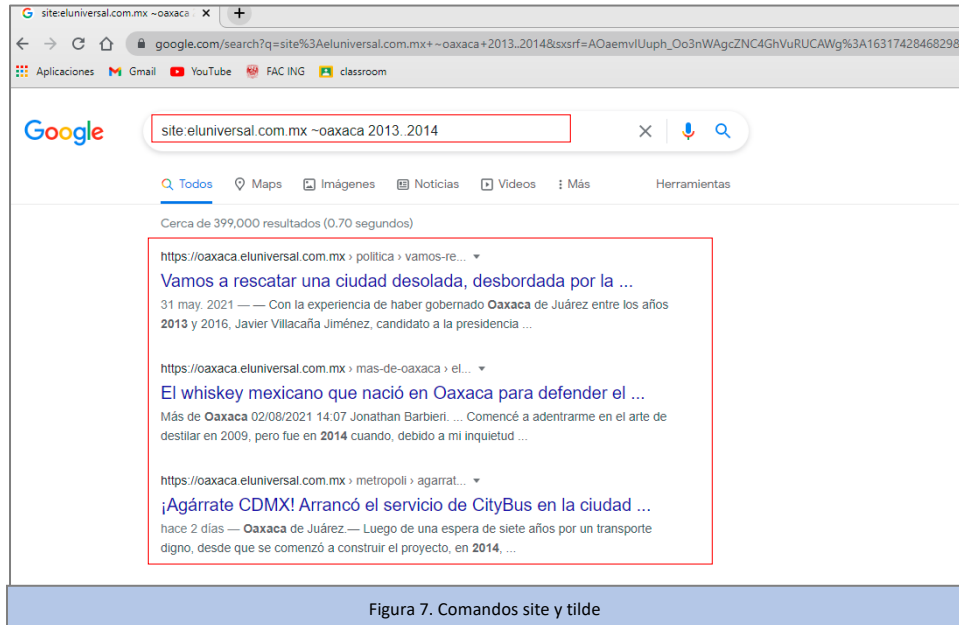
site:eluniversal.com.mx ~oaxaca ×

google.com/search?q=site%3Aeluniversal.com.mx+~oaxaca+2013..2014&sxsrf=AOaemvIUuph_Oo3nWAgcZNC4GhVuRUCAWg%3A16317428468298

Aplicaciones Gmail YouTube FAC ING classroom

Google

site:eluniversal.com.mx ~oaxaca 2013..2014

Todos Maps Imágenes Noticias Videos Más Herramientas

Cerca de 399,000 resultados (0.70 segundos)

https://oaxaca.eluniversal.com.mx › politica › vamos-re...

Vamos a rescatar una ciudad desolada, desbordada por la ...

31 may. 2021 — — Con la experiencia de haber gobernado Oaxaca de Juárez entre los años 2013 y 2016, Javier Villacaña Jiménez, candidato a la presidencia ...

https://oaxaca.eluniversal.com.mx › mas-de-oaxaca › el...

El whiskey mexicano que nació en Oaxaca para defender el ...

Más de Oaxaca 02/08/2021 14:07 Jonathan Barbieri. ... Comencé a adentrarme en el arte de destilar en 2009, pero fue en 2014 cuando, debido a mi inquietud ...

https://oaxaca.eluniversal.com.mx › metropoli › agarrat...

¡Agárrate CDMX! Arrancó el servicio de CityBus en la ciudad ...

hace 2 días — Oaxaca de Juárez.— Luego de una espera de siete años por un transporte digno, desde que se comenzó a construir el proyecto, en 2014, ...

Figura 7. Comandos site y tilde